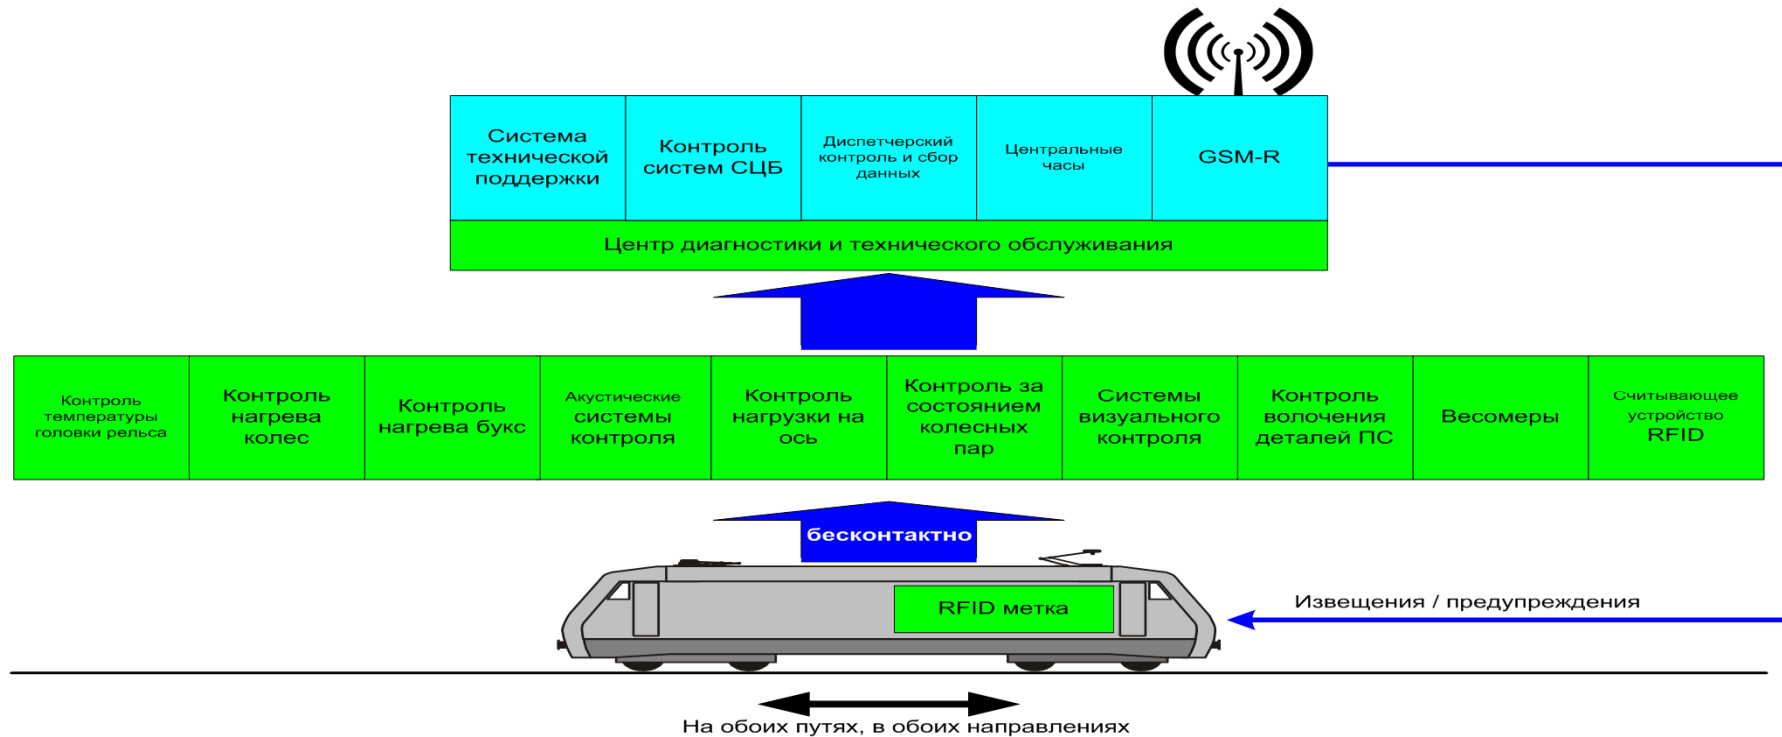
| Система технической поддержки | Контроль систем СЦБ | Диспетчерский контроль и сбор данных | Центральные часы | GSM-R |
|---|---|---|---|---|

Центр диагностики и технического обслуживания

| Контроль температуры головки рельса | Контроль нагрева колес | Контроль нагрева букс | Акустические системы контроля | Контроль нагрузки на ось | Контроль за состоянием колесных пар | Системы визуального контроля | Контроль волочения деталей ПС | Весомеры | Считывающее устройство RFID |
|---|---|---|---|---|---|---|---|---|---|

бесконтактно

RFID метка

Извещения / предупреждения

На обоих путях, в обоих направлениях